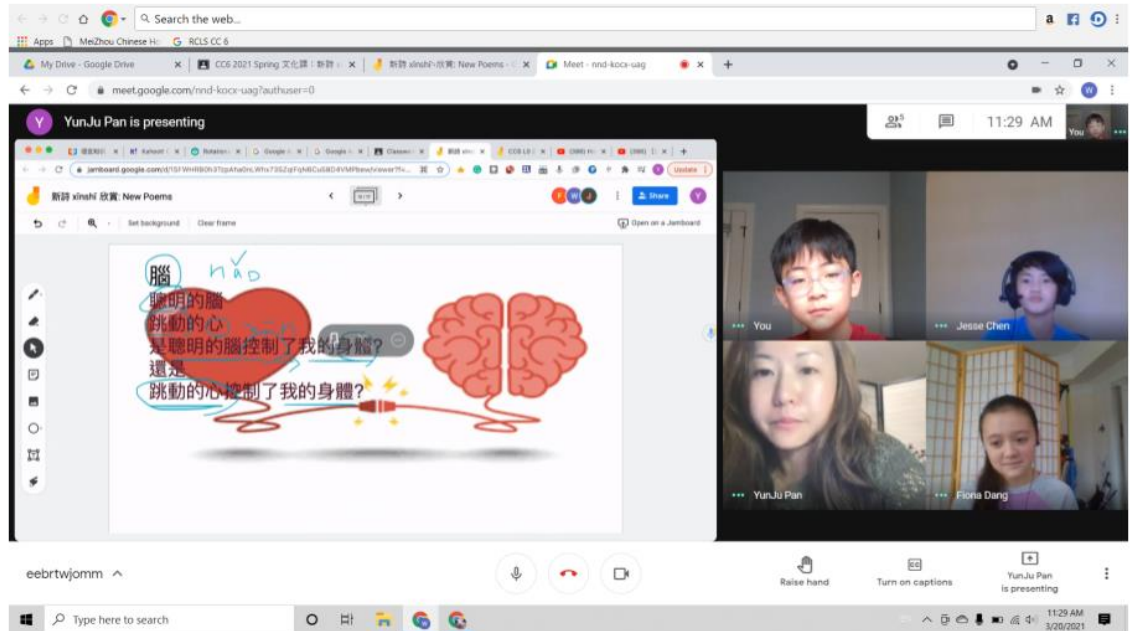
Search the web...

Apps MeiZhou Chinese H... RCLS CC 6

My Drive - Google Drive ×  CC6 2021 Spring 文化課 | 新詩 ×  新詩 xīnshī 欣賞: New Poems ×  Meet - nnd-kocx-uag ×

meet.google.com/nnd-kocx-uag?authuser=0

YunJu Pan is presenting

5

11:29 AM

You

jamboard.google.com/d/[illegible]

新詩 xīnshī 欣賞: New Poems

Share

Update

Set background  Clear frame

Open on a Jamboard

腦 nǎo
聰明的腦
跳動的心
是聰明的腦控制了我的身體?
還是
跳動的心控制了我的身體?

You

Jesse Chen

YunJu Pan

Fiona Dang

eebrtwjomm

Raise hand

Turn on captions

YunJu Pan is presenting

Type here to search

11:29 AM
3/20/2021